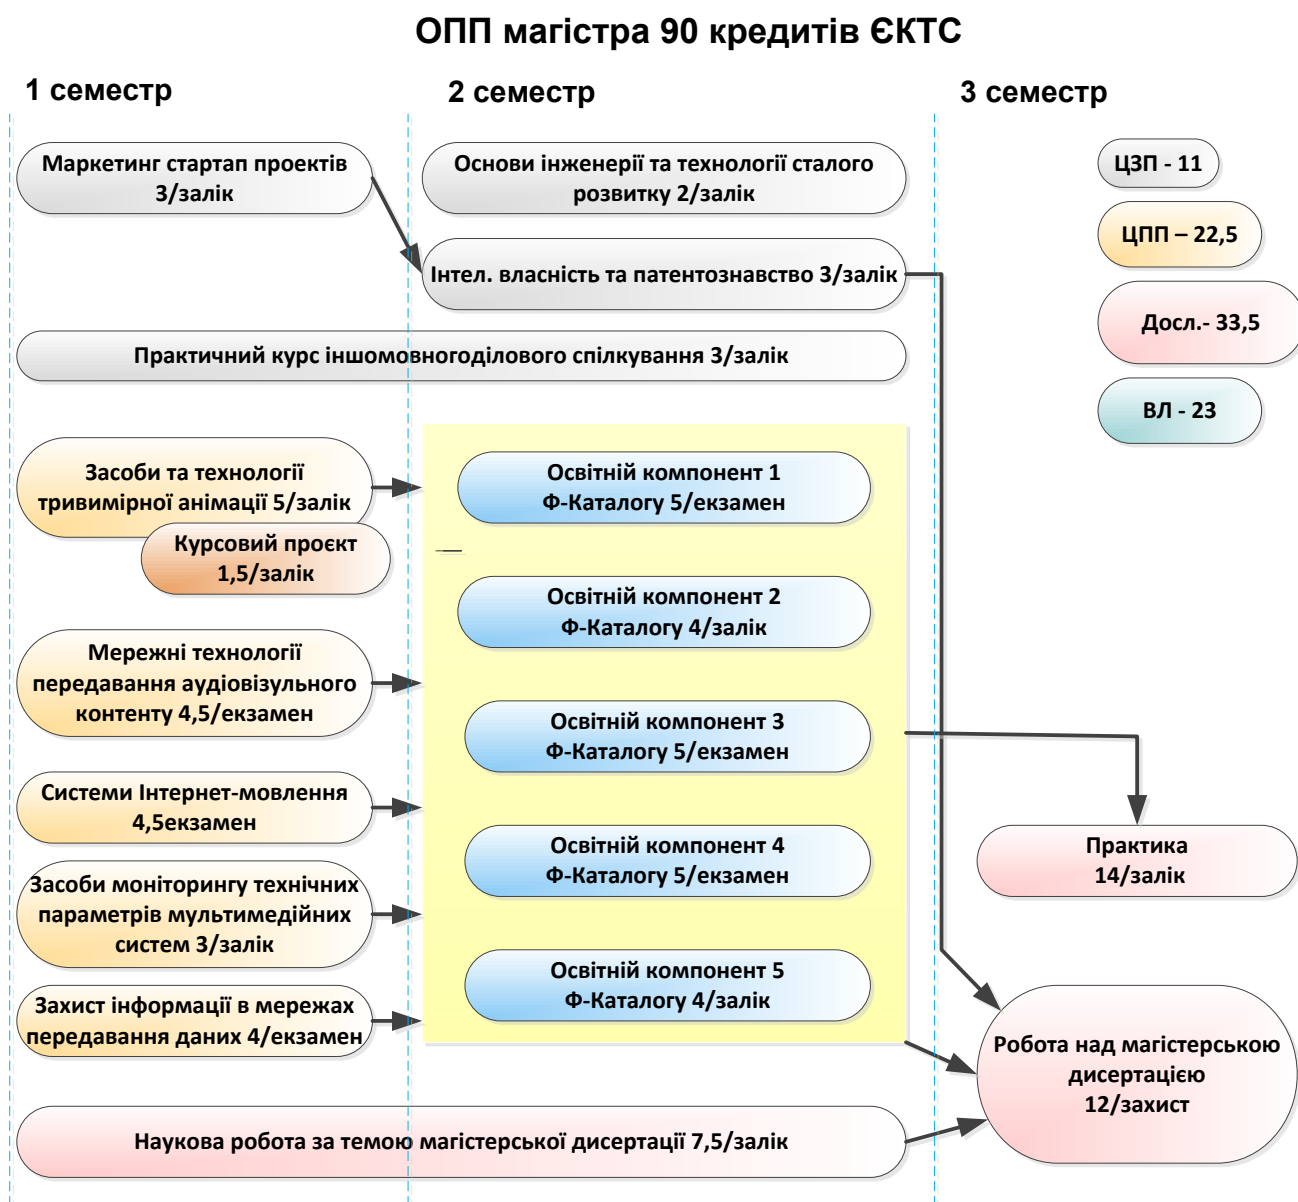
ОПП магістра 90 кредитів ЄКТС

1 семестр

2 семестр

3 семестр

Маркетинг стартап проектів 3/залік

Основи інженерії та технології сталого розвитку 2/залік

ЦЗП - 11

ЦПП – 22,5

Інтел. власність та патентознавство 3/залік

Досл.- 33,5

Практичний курс іншомовногоділового спілкування 3/залік

ВЛ - 23

Засоби та технології тривимірної анімації 5/залік

Освітній компонент 1 Ф-Каталогу 5/екзамен

Курсовий проєкт 1,5/залік

Освітній компонент 2 Ф-Каталогу 4/залік

Мережні технології передавання аудіовізульного контенту 4,5/екзамен

Освітній компонент 3 Ф-Каталогу 5/екзамен

Системи Інтернет-мовлення 4,5екзамен

Освітній компонент 4 Ф-Каталогу 5/екзамен

Практика 14/залік

Засоби моніторингу технічних параметрів мультимедійних систем 3/залік

Освітній компонент 5 Ф-Каталогу 4/залік

Захист інформації в мережах передавання даних 4/екзамен

Робота над магістерською дисертацією 12/захист

Наукова робота за темою магістерської дисертації 7,5/залік